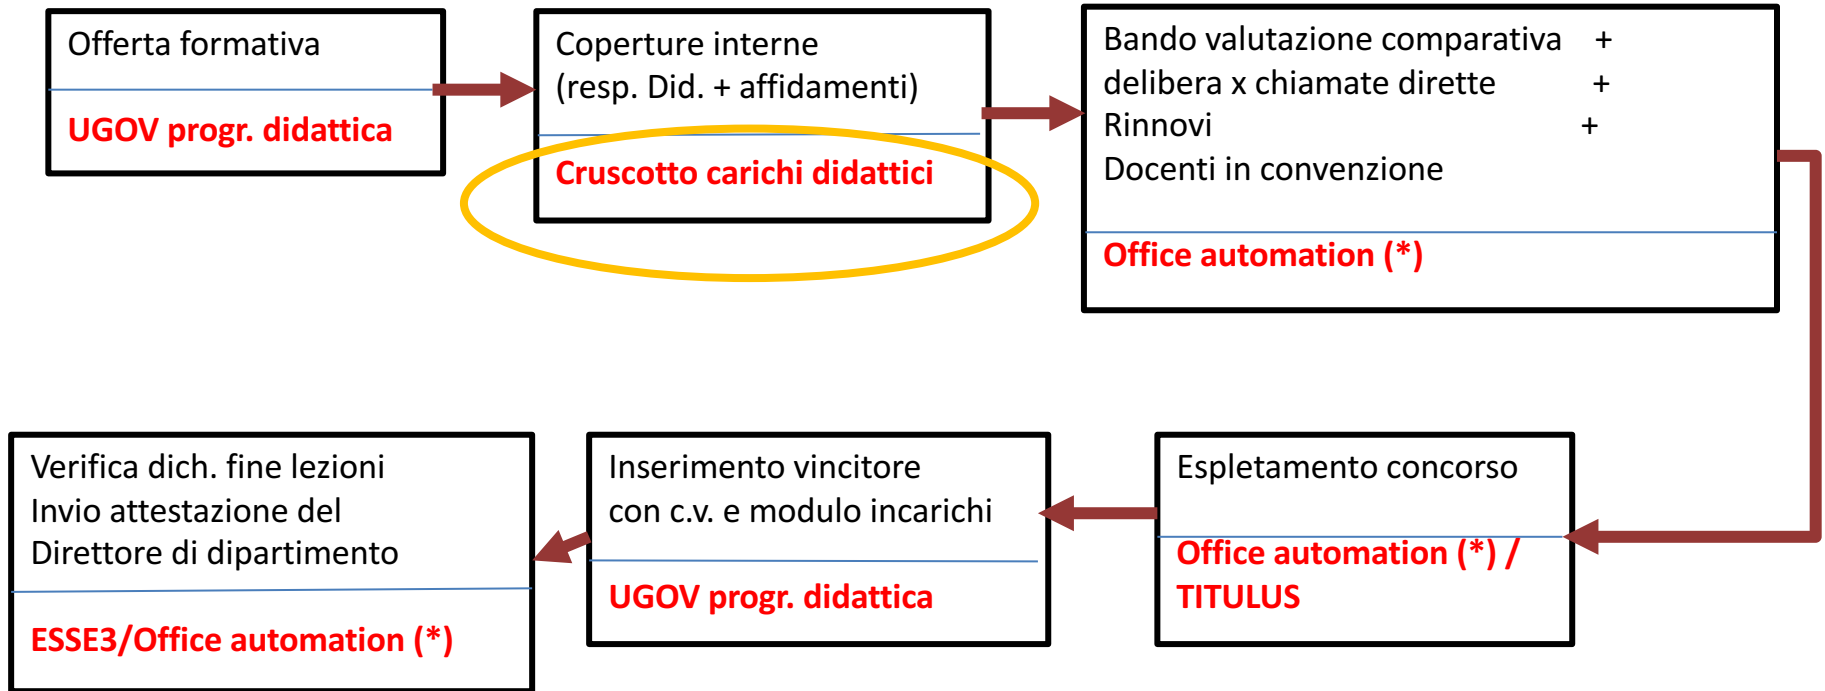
Offerta formativa

UGOV progr. didattica

Coperture interne
(resp. Did. + affidamenti)

Cruscotto carichi didattici

Bando valutazione comparativa +
delibera x chiamate dirette +
Rinnovi +
Docenti in convenzione

Office automation (*)

Espletamento concorso

Office automation (*) / TITULUS

Inserimento vincitore
con c.v. e modulo incarichi

UGOV progr. didattica

Verifica dich. fine lezioni
Invio attestazione del
Direttore di dipartimento

ESSE3/Office automation (*)